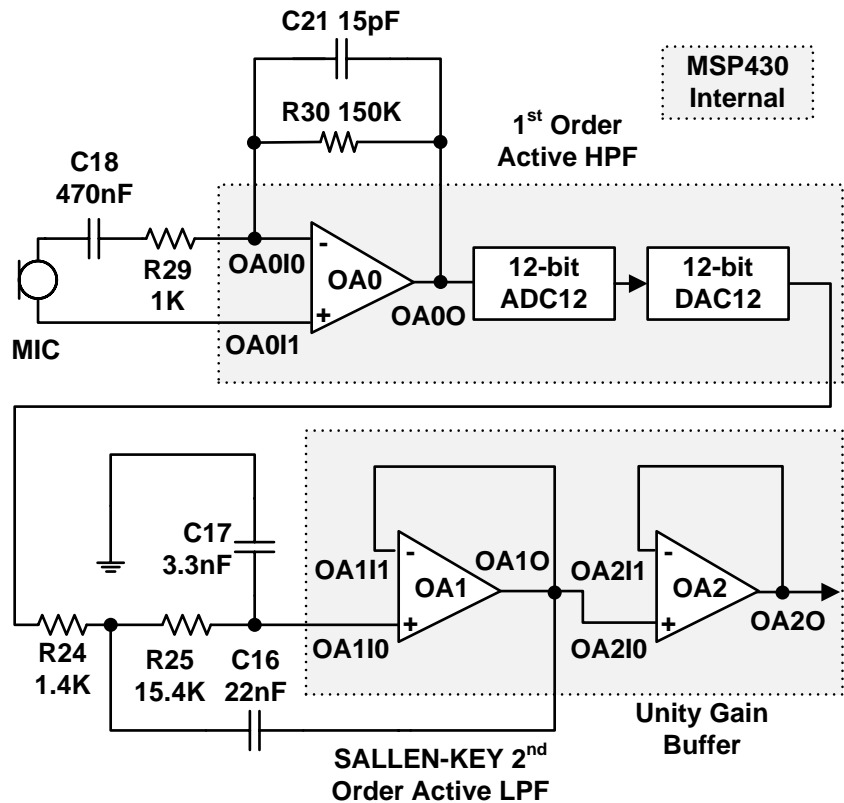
C21 15pF

MSP430 Internal

R30 150K

1$^{st}$ Order Active HPF

C18 470nF

R29 1K

OA0I0

-

+

OA0

OA0I1

OA0O

12-bit ADC12

12-bit DAC12

MIC

C17 3.3nF

OA1I1

-

+

OA1

OA1O

OA1I0

OA2I1

-

+

OA2

OA2I0

OA2O

R24 1.4K

R25 15.4K

C16 22nF

Unity Gain Buffer

SALLEN-KEY 2$^{nd}$ Order Active LPF